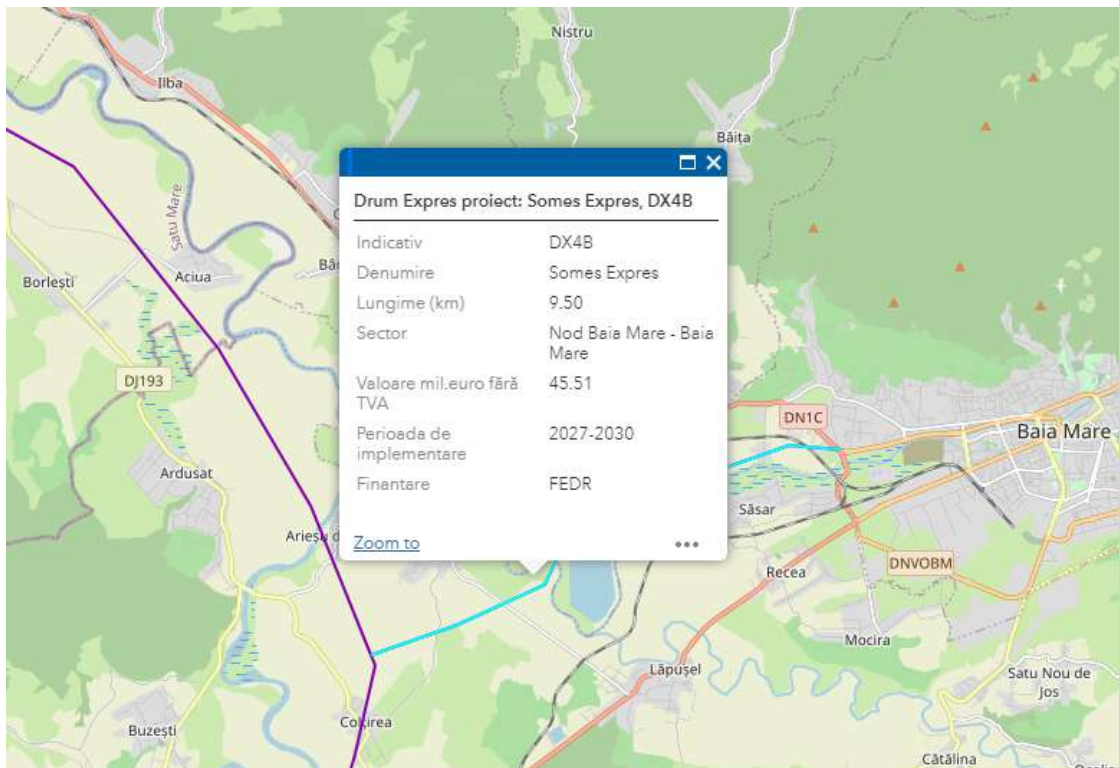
Nistru
Ilba
Băița
Satu Mare
Borlești
Aciua
Bă
DJ193
Ardusat
Arieșu d
Buzești
Coltirea
Lăpușel
Recea
Mocira
Săsar
DN1C
DNVOBM
Baia Mare
Satu Nou de Jos
Cătălina

Drum Expres proiect: Somes Expres, DX4B

| | |
|---|---|
| Indicativ | DX4B |
| Denumire | Somes Expres |
| Lungime (km) | 9.50 |
| Sector | Nod Baia Mare - Baia Mare |
| Valoare mil.euro fără TVA | 45.51 |
| Perioada de implementare | 2027-2030 |
| Finantare | FEDR |

Zoom to
•••